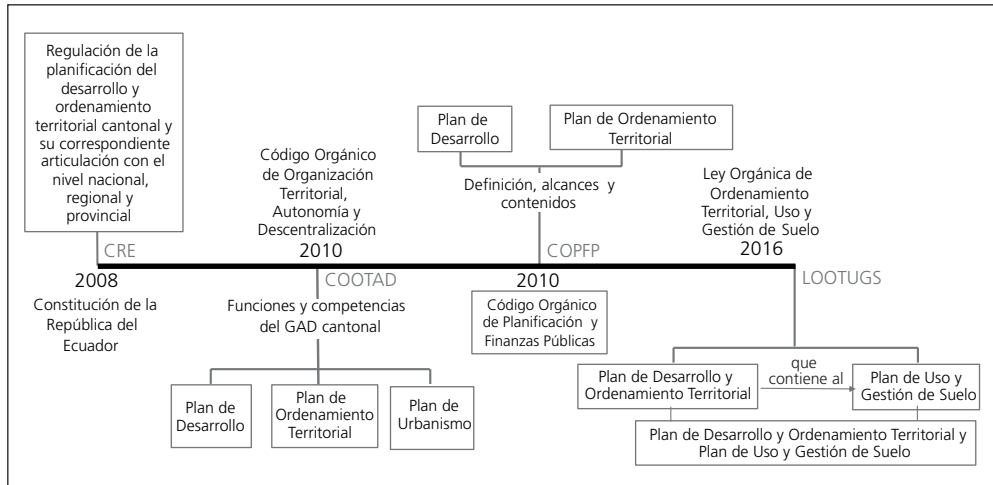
Regulación de la planificación del desarrollo y ordenamiento territorial cantonal y su correspondiente articulación con el nivel nacional, regional y provincial

CRE

2008

Constitución de la República del Ecuador

Código Orgánico de Organización Territorial, Autonomía y Descentralización

2010

COOTAD

Funciones y competencias del GAD cantonal

Plan de Desarrollo

Plan de Ordenamiento Territorial

Plan de Urbanismo

Plan de Desarrollo

Plan de Ordenamiento Territorial

Definición, alcances y contenidos

COPFP

2010

Código Orgánico de Planificación y Finanzas Públicas

Ley Orgánica de Ordenamiento Territorial, Uso y Gestión de Suelo

2016

LOOTUGS

Plan de Desarrollo y Ordenamiento Territorial

que contiene al

Plan de Uso y Gestión de Suelo

Plan de Desarrollo y Ordenamiento Territorial y Plan de Uso y Gestión de Suelo